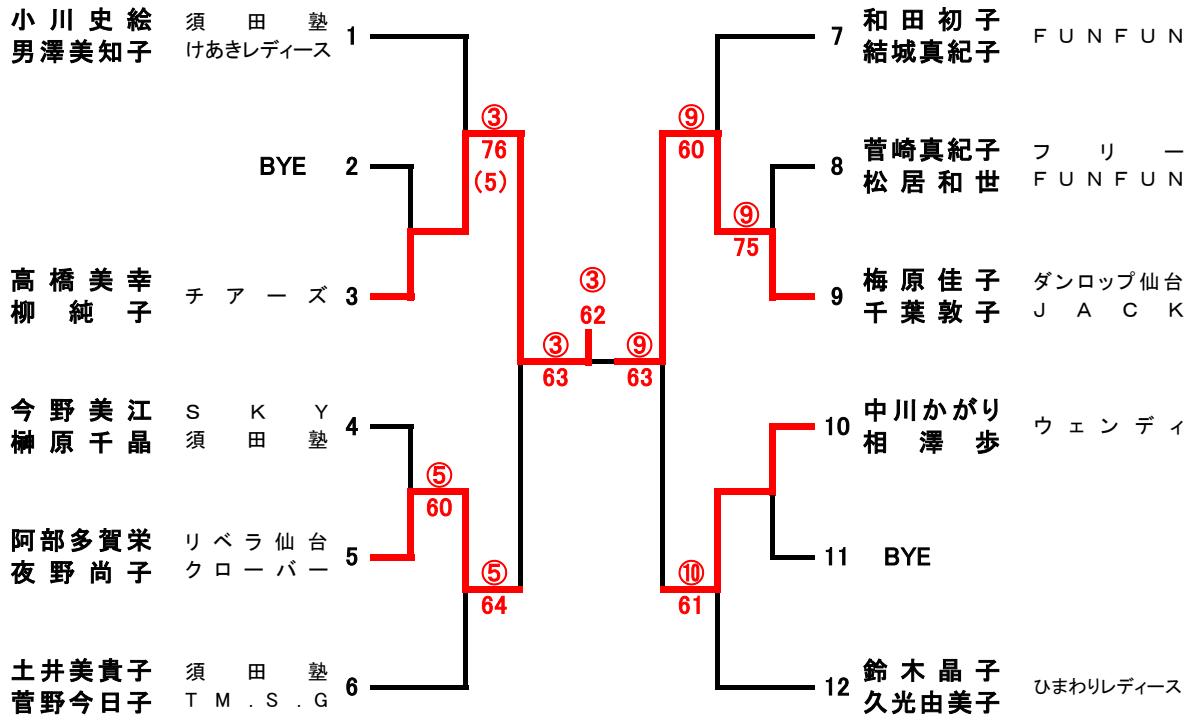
小川史絵 須田塾 1
男澤美知子 けあきレディース

BYE 2

高橋美幸 チアーズ 3
柳 純 子

今野美江 SKY 4
榊原千晶 須田塾

阿部多賀栄 リベラ仙台 5
夜野尚子 クローバー

土井美貴子 須田塾 6
菅野今日子 TM.S.G

③
76
(5)

⑤
60

⑤
64

③
62

③
63

⑨
63

⑨
60

⑨
75

⑩
61

7 和田初子 FUNFUN
結城真紀子

8 菅崎真紀子 フリー
松居和世 FUNFUN

9 梅原佳子 ダンロップ仙台
千葉敦子 JACK

10 中川かがり ウェンディ
相澤歩

11 BYE

12 鈴木晶子 ひまわりレディース
久光由美子